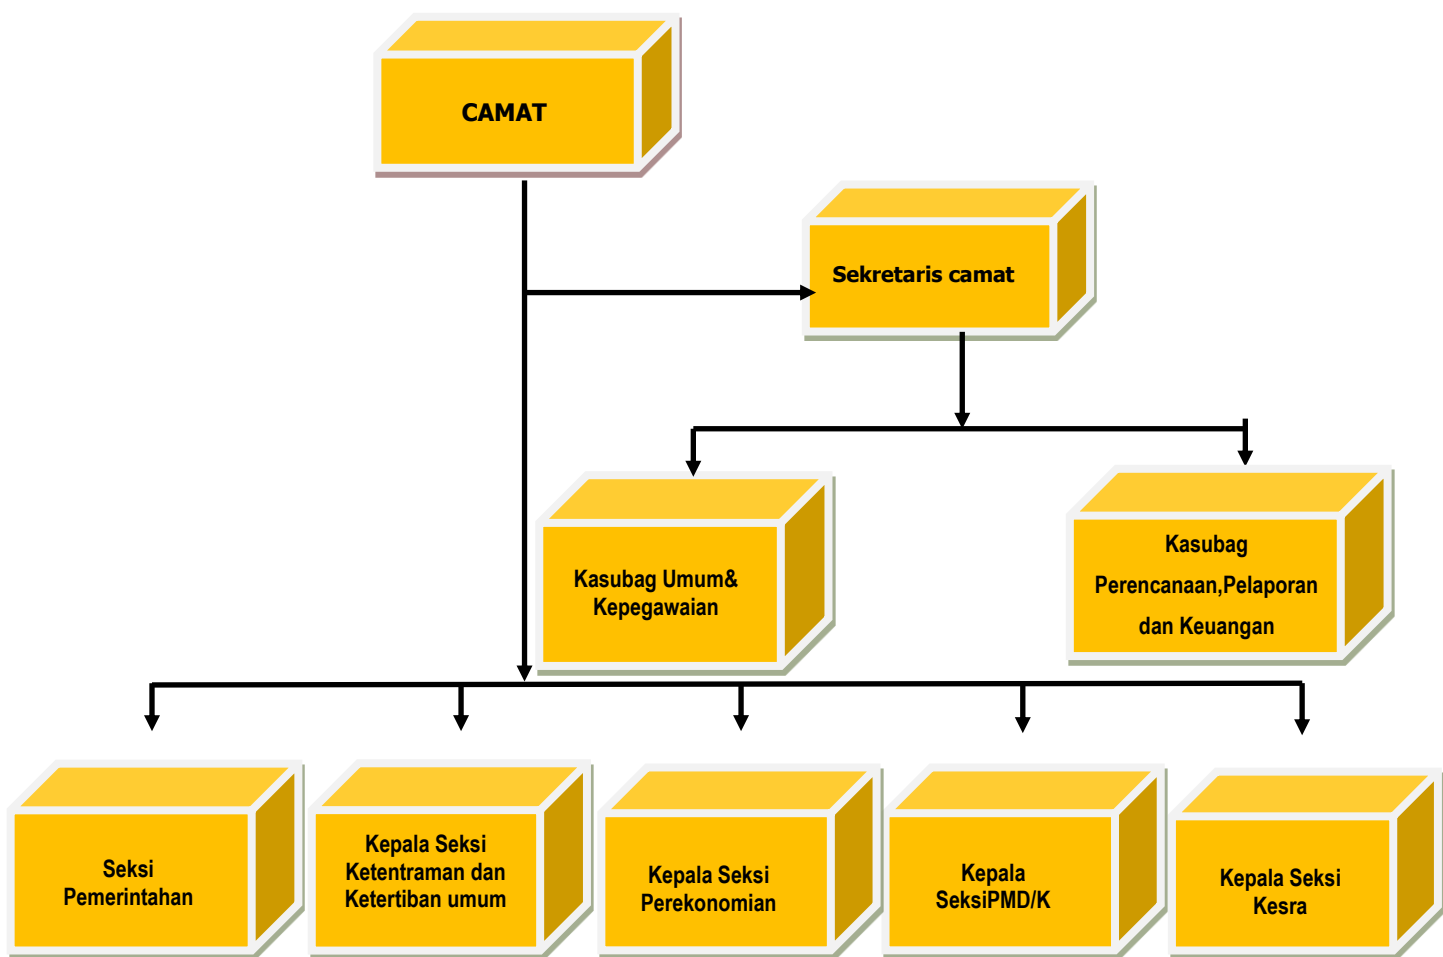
CAMAT

Sekretaris camat

Kasubag Umum& Kepegawaian

Kasubag Perencanaan,Pelaporan dan Keuangan

Seksi Pemerintahan

Kepala Seksi Ketentraman dan Ketertiban umum

Kepala Seksi Perekonomian

Kepala SeksiPMD/K

Kepala Seksi Kesra